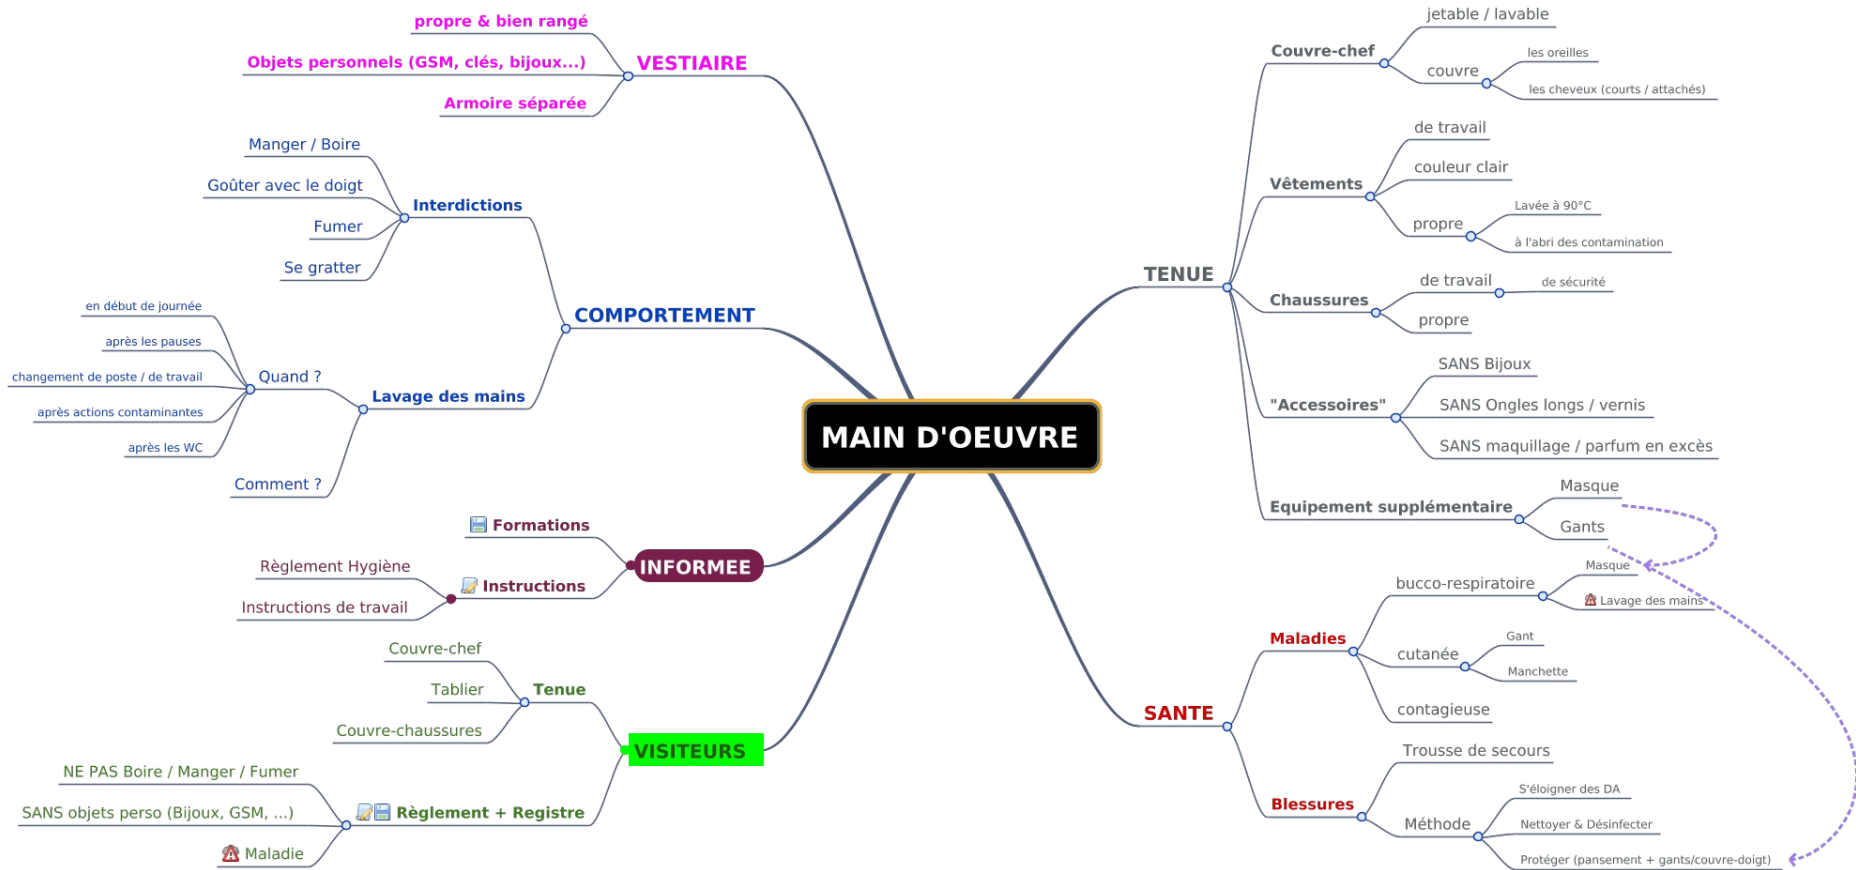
MAIN D'OEUVRE

VESTIAIRE
propre & bien rangé
Objets personnels (GSM, clés, bijoux...)
Armoire séparée

COMPORTEMENT
Interdictions
Manger / Boire
Goûter avec le doigt
Fumer
Se gratter
Lavage des mains
Quand ?
en début de journée
après les pauses
changement de poste / de travail
après actions contaminantes
après les WC
Comment ?

INFORMEE
Formations
Instructions
Règlement Hygiène
Instructions de travail

VISITEURS
Tenue
Couvre-chef
Tablier
Couvre-chaussures
Règlement + Registre
NE PAS Boire / Manger / Fumer
SANS objets perso (Bijoux, GSM, ...)
Maladie

TENUE
Couvre-chef
jetable / lavable
couvre
les oreilles
les cheveux (courts / attachés)
Vêtements
de travail
couleur clair
propre
Lavée à 90°C
à l'abri des contamination
Chaussures
de travail
de sécurité
propre
"Accessoires"
SANS Bijoux
SANS Ongles longs / vernis
SANS maquillage / parfum en excès
Equipement supplémentaire
Masque
Gants

SANTE
Maladies
bucco-respiratoire
Masque
Lavage des mains
cutanée
Gant
Manchette
contagieuse
Blessures
Trousse de secours
Méthode
S'éloigner des DA
Nettoyer & Désinfecter
Protéger (pansement + gants/couvre-doigt)